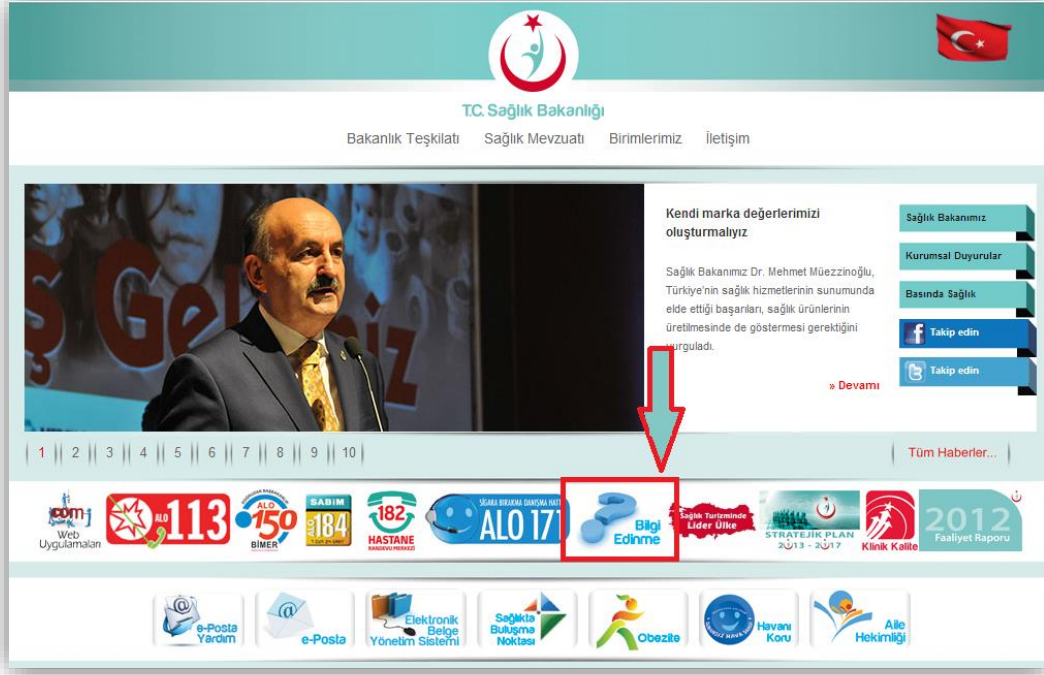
T.C. Sağlık Bakanlığı

Bakanlık Teşkilatı Sağlık Mevzuatı Birimlerimiz İletişim

Kendi marka değerlerimizi oluşturmalıyız

Sağlık Bakanımız Dr. Mehmet Müezzinoğlu, Türkiye'nin sağlık hizmetlerinin sunumunda elde ettiği başarıları, sağlık ürünlerinin üretilmesinde de göstermesi gerektiğini vurguladı.

» Devamı

Sağlık Bakanımız

Kurumsal Duyurular

Basında Sağlık

Takip edin

Takip edin

1 | 2 | 3 | 4 | 5 | 6 | 7 | 8 | 9 | 10

Tüm Haberler...

Web Uygulamaları

ALO 113

ALO 150 BİMER

SABIM 184

182 HASTANE RANDEVU MERKEZİ

SİGARA BIRAKMA DANIŞMA HATTI ALO 171

Bilgi Edinme

Sağlık Turizminde Lider Ülke

STRATEJİK PLAN 2013 - 2017

Klinik Kalite

2012 Faaliyet Raporu

e-Posta Yardım

e-Posta

Elektronik Belge Yönetim Sistemi

Sağlıkta Buluşma Noktası

Obezite

Havanı Koru

Aile Hekimliği